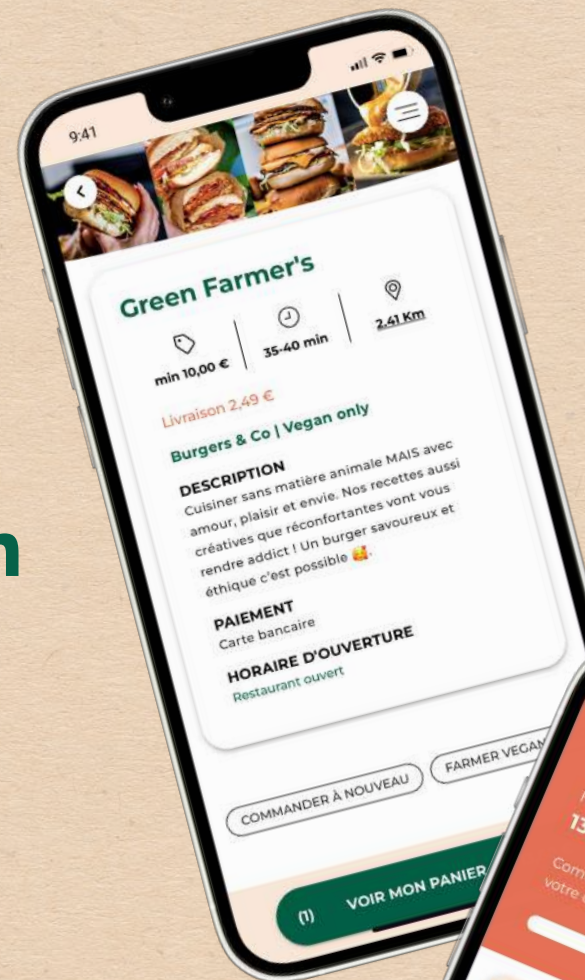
9:41

Green Farmer's

min 10,00 €

35-40 min

2,41 Km

Livraison 2,49 €

Burgers & Co | Vegan only

DESCRIPTION
Cuisiner sans matière animale MAIS avec amour, plaisir et envie. Nos recettes aussi créatives que réconfortantes vont vous rendre addict ! Un burger savoureux et éthique c'est possible.

PAIEMENT
Carte bancaire

HORAIRE D'OUVERTURE
Restaurant ouvert

COMMANDER À NOUVEAU

FARMER VEGAN

(1) VOIR MON PANIER

n

13

Com
votre